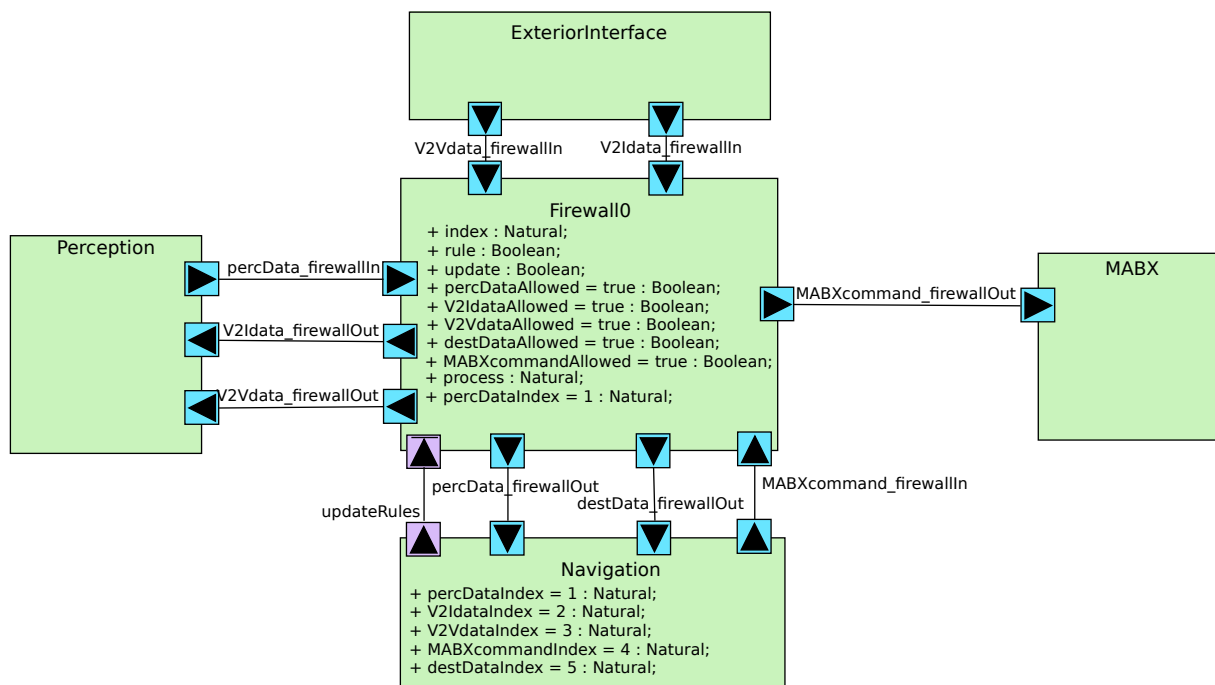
ExteriorInterface

V2Vdata_firewallIn

V2Idata_firewallIn

Firewall0
+ index : Natural;
+ rule : Boolean;
+ update : Boolean;
+ percDataAllowed = true : Boolean;
+ V2IdataAllowed = true : Boolean;
+ V2VdataAllowed = true : Boolean;
+ destDataAllowed = true : Boolean;
+ MABXcommandAllowed = true : Boolean;
+ process : Natural;
+ percDataIndex = 1 : Natural;

Perception

percData_firewallIn

V2Idata_firewallOut

V2Vdata_firewallOut

MABX

MABXcommand_firewallOut

percData_firewallOut

destData_firewallOut

MABXcommand_firewallIn

updateRules

Navigation
+ percDataIndex = 1 : Natural;
+ V2IdataIndex = 2 : Natural;
+ V2VdataIndex = 3 : Natural;
+ MABXcommandIndex = 4 : Natural;
+ destDataIndex = 5 : Natural;